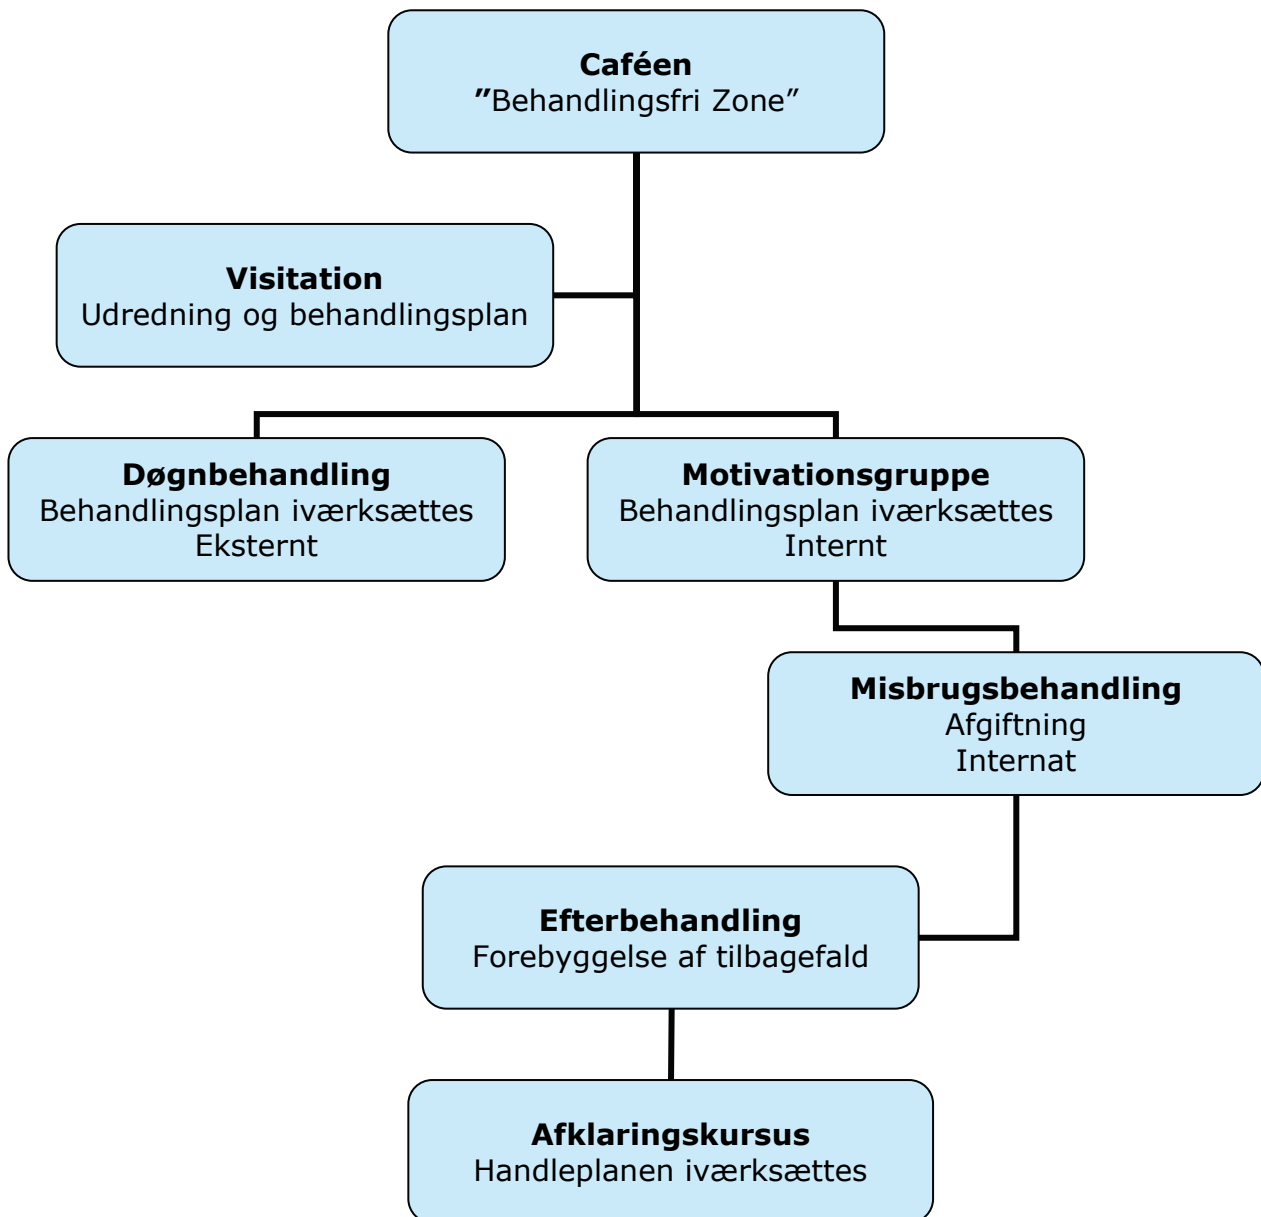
**Caféen**
"Behandlingsfri Zone"

**Visitation**
Udredning og behandlingsplan

**Døgnbehandling**
Behandlingsplan iværksættes
Eksternt

**Motivationsgruppe**
Behandlingsplan iværksættes
Internt

**Misbrugsbehandling**
Afgiftning
Internat

**Efterbehandling**
Forebyggelse af tilbagefald

**Afklaringskursus**
Handleplanen iværksættes